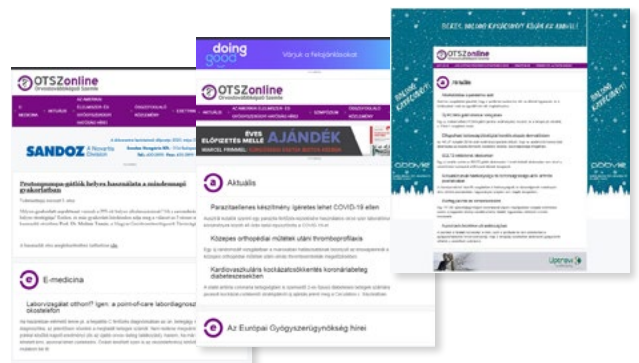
OTSZonline
Orvostovábbképző Szemle

SANDOZ
A Novartis Division

Protonpumpa-gátlók helyes használata a mindennapi gyakorlatban

E-medicina

Laborvizsgálat otthon? Igen: a point-of-care laboratóriumi eszközökön

doing good

Várjuk a felajánlásokat

OTSZonline
Orvostovábbképző Szemle

ÉVES ELŐFIZETÉS MELLÉ AJÁNDÉK

Aktuális

Parazitaellenes készítmény ígéretes lehet COVID-19 ellen

Közepes ortopédiai műtétet utáni thromboprofilaxis

Kardiovaszkuláris kockázatcsökkentés koronáriabeteg diabeteszesekben

Az Európai Gyógyszerügynökség hírei

BOLDOG KARÁCSONYT KÍVÁN AZ ABBVIE!

OTSZonline

Aktuális

BOLDOG KARÁCSONYT

BOLDOG KARÁCSONYT

abbvie

abbvie